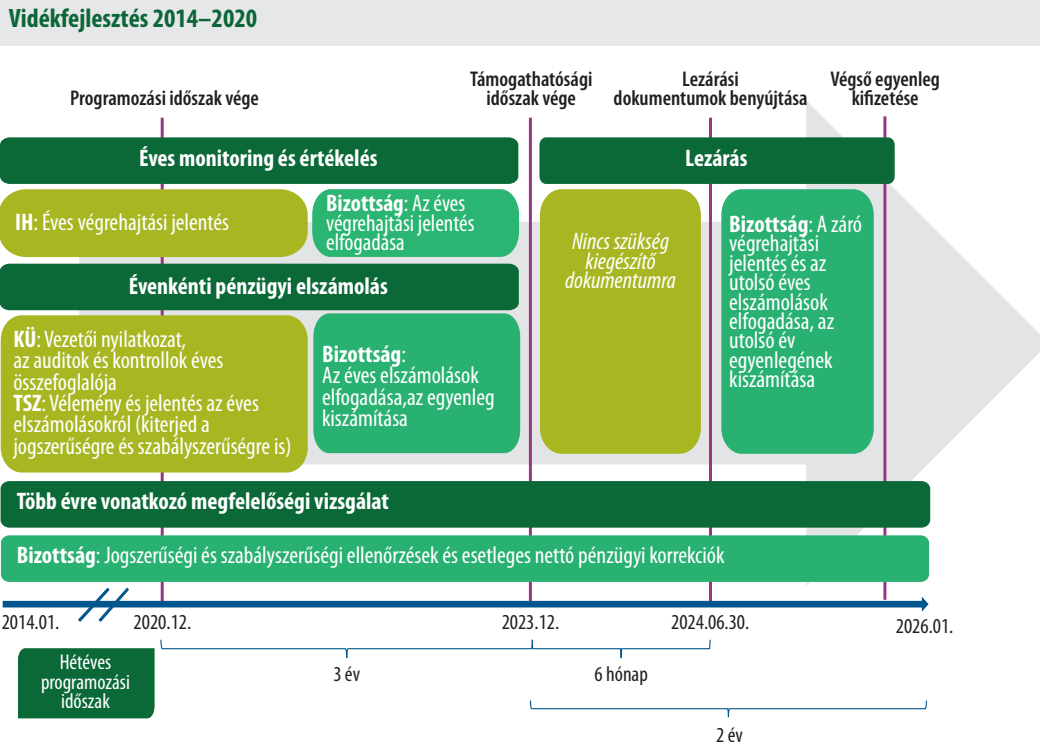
Vidékfejlesztés 2014–2020

Programozási időszak vége

Támogathatósági időszak vége

Lezárási dokumentumok benyújtása

Végső egyenleg kifizetése

Éves monitoring és értékelés

Lezárás

IH: Éves végrehajtási jelentés

Bizottság: Az éves végrehajtási jelentés elfogadása

Nincs szükség kiegészítő dokumentumra

Bizottság: A záró végrehajtási jelentés és az utolsó éves elszámolások elfogadása, az utolsó év egyenlegének kiszámítása

Évenkénti pénzügyi elszámolás

KÜ: Vezetői nyilatkozat, az auditok és kontrollok éves összefoglalója
TSZ: Vélemény és jelentés az éves elszámolásokról (kiterjed a jogszerűségre és szabályszerűségre is)

Bizottság: Az éves elszámolások elfogadása,az egyenleg kiszámítása

Több évre vonatkozó megfelelőségi vizsgálat

Bizottság: Jogszerűségi és szabályszerűségi ellenőrzések és esetleges nettó pénzügyi korrekciók

2014.01.
2020.12.
2023.12.
2024.06.30.
2026.01.

Hétéves programozási időszak

3 év

6 hónap

2 év